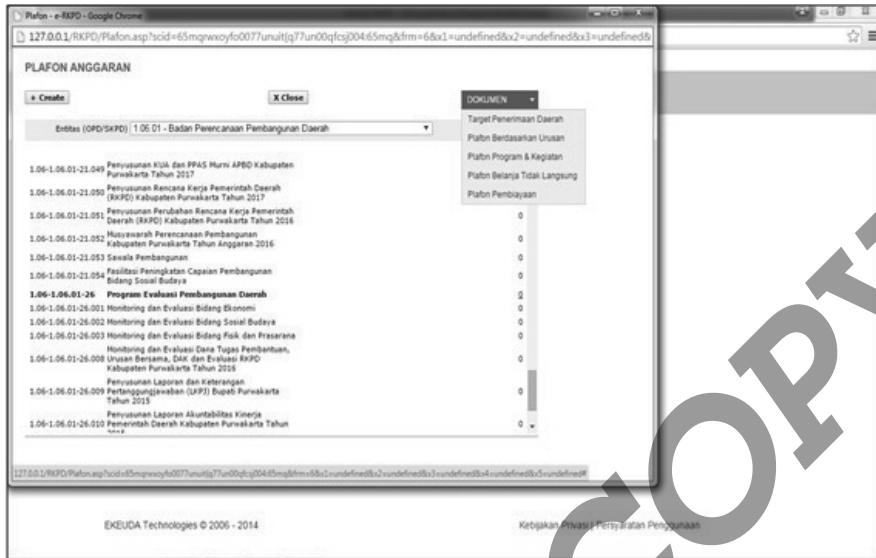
Plafon - e-RKPD - Google Chrome

127.0.0.1/RKPD/Plafon.asp?scid=65mqrwxoyfo0077unuitjq77un00qfcsj004:65mq&frm=6&x1=undefined&x2=undefined&x3=undefined&

PLAFON ANGGARAN

+ Create

X Close

DOKUMEN

Target Penerimaan Daerah
Plafon Berdasarkan Urusan
Plafon Program & Kegiatan
Plafon Belanja Tidak Langsung
Plafon Pembiayaan

Entitas (OPD/SKPD) 1.06.01 - Badan Perencanaan Pembangunan Daerah

1.06-1.06.01-21.049 Penyusunan KUA dan PPAS Murni APBD Kabupaten Purwakarta Tahun 2017
1.06-1.06.01-21.050 Penyusunan Rencana Kerja Pemerintah Daerah (RKPD) Kabupaten Purwakarta Tahun 2017
1.06-1.06.01-21.051 Penyusunan Perubahan Rencana Kerja Pemerintah Daerah (RKPD) Kabupaten Purwakarta Tahun 2016 0
1.06-1.06.01-21.052 Musyawarah Perencanaan Pembangunan Kabupaten Purwakarta Tahun Anggaran 2016 0
1.06-1.06.01-21.053 Sawala Pembangunan 0
1.06-1.06.01-21.054 Fasilitasi Peningkatan Capaian Pembangunan Bidang Sosial Budaya 0
1.06-1.06.01-26 Program Evaluasi Pembangunan Daerah 0
1.06-1.06.01-26.001 Monitoring dan Evaluasi Bidang Ekonomi 0
1.06-1.06.01-26.002 Monitoring dan Evaluasi Bidang Sosial Budaya 0
1.06-1.06.01-26.003 Monitoring dan Evaluasi Bidang Fisik dan Prasarana 0
1.06-1.06.01-26.008 Monitoring dan Evaluasi Dana Tugas Pembantuan, Urusan Bersama, DAK dan Evaluasi RKPD Kabupaten Purwakarta Tahun 2016 0
1.06-1.06.01-26.009 Penyusunan Laporan dan Keterangan Pertanggungjawaban (LKPJ) Bupati Purwakarta Tahun 2015 0
1.06-1.06.01-26.010 Penyusunan Laporan Akuntabilitas Kinerja Pemerintah Daerah Kabupaten Purwakarta Tahun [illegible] 0

127.0.0.1/RKPD/Plafon.asp?scid=65mqrwxoyfo0077unuitjq77un00qfcsj004:65mq&frm=6&x1=undefined&x2=undefined&x3=undefined&x4=undefined&x5=undefined#

EKEUDA Technologies © 2006 - 2014

Kebijakan Privasi | Persyaratan Penggunaan

COPY